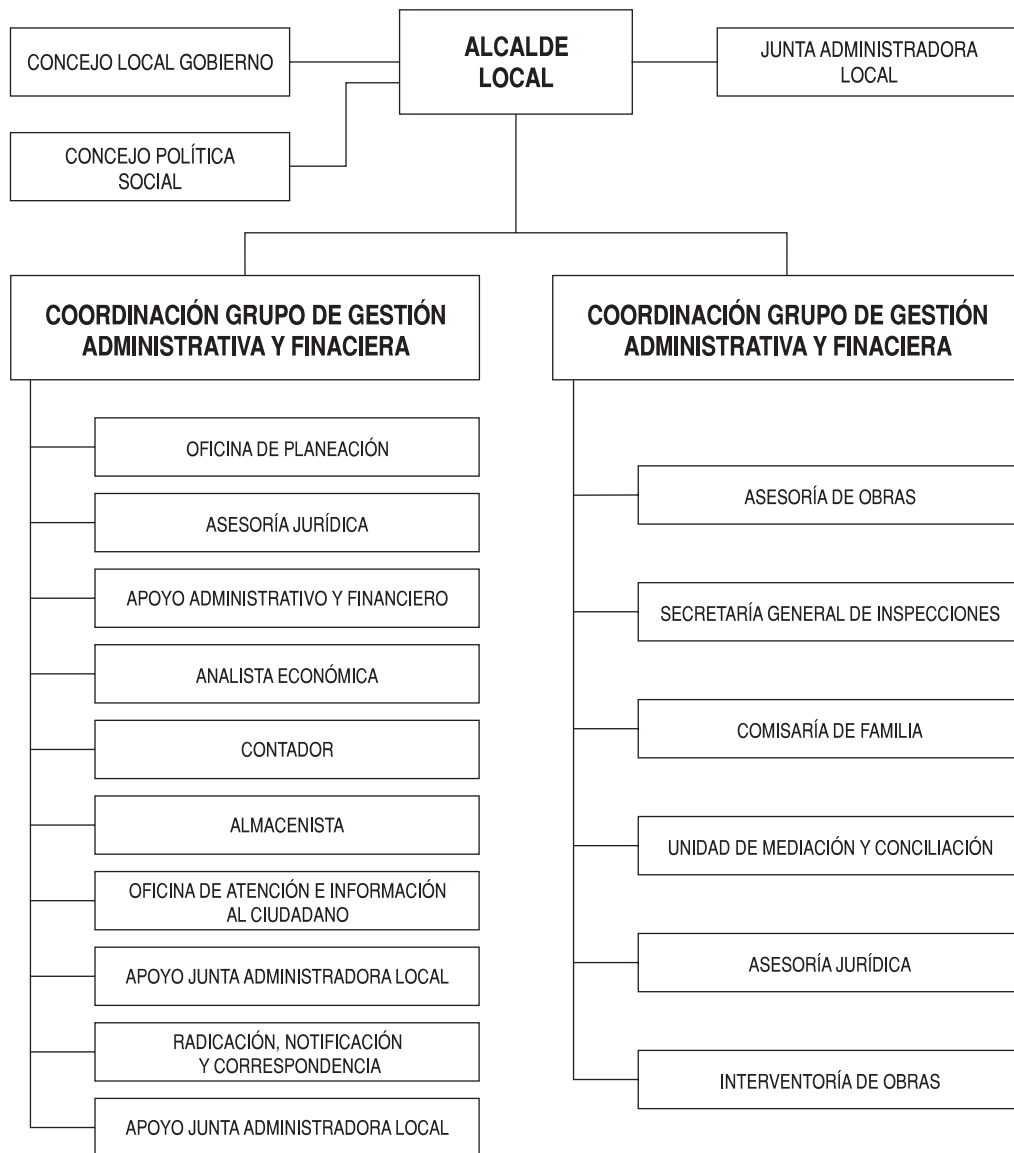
ALCALDE LOCAL

CONCEJO LOCAL GOBIERNO

JUNTA ADMINISTRADORA LOCAL

CONCEJO POLÍTICA SOCIAL

COORDINACIÓN GRUPO DE GESTIÓN ADMINISTRATIVA Y FINACIERA

OFICINA DE PLANEACIÓN

ASESORÍA JURÍDICA

APOYO ADMINISTRATIVO Y FINANCIERO

ANALISTA ECONÓMICA

CONTADOR

ALMACENISTA

OFICINA DE ATENCIÓN E INFORMACIÓN AL CIUDADANO

APOYO JUNTA ADMINISTRADORA LOCAL

RADICACIÓN, NOTIFICACIÓN Y CORRESPONDENCIA

APOYO JUNTA ADMINISTRADORA LOCAL

COORDINACIÓN GRUPO DE GESTIÓN ADMINISTRATIVA Y FINACIERA

ASESORÍA DE OBRAS

SECRETARÍA GENERAL DE INSPECCIONES

COMISARÍA DE FAMILIA

UNIDAD DE MEDIACIÓN Y CONCILIACIÓN

ASESORÍA JURÍDICA

INTERVENTORÍA DE OBRAS